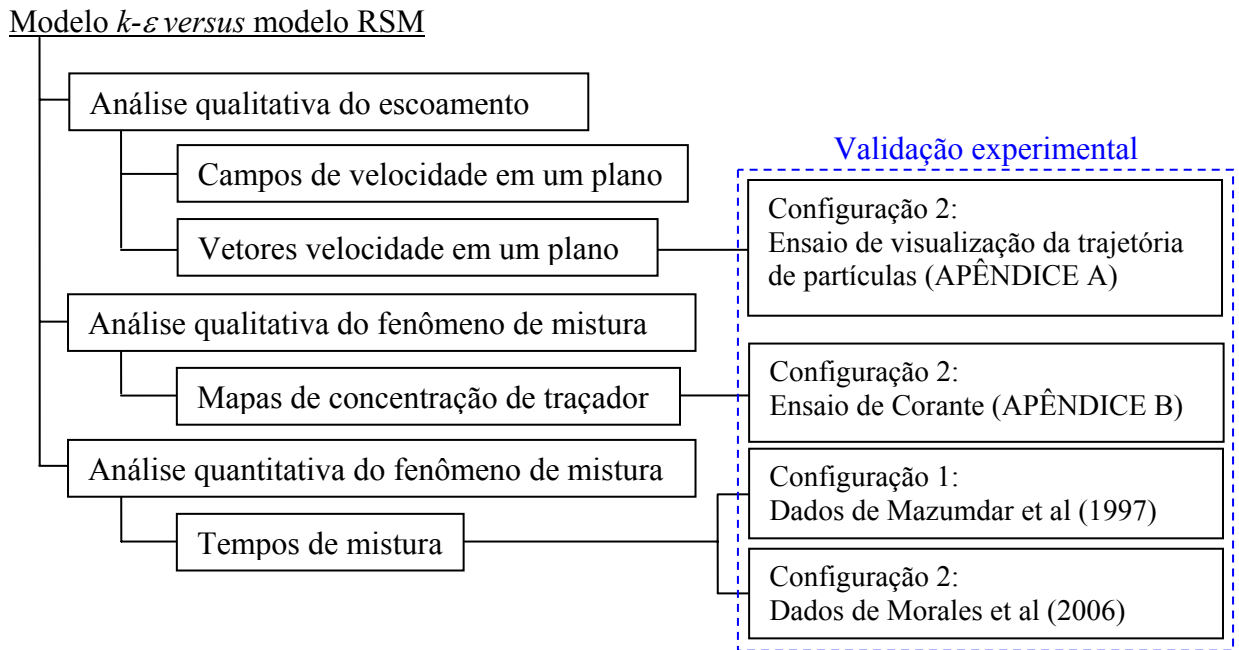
Modelo $k$-$\varepsilon$ *versus* modelo RSM

Análise qualitativa do escoamento

Campos de velocidade em um plano

Vetores velocidade em um plano

Análise qualitativa do fenômeno de mistura

Mapas de concentração de traçador

Análise quantitativa do fenômeno de mistura

Tempos de mistura

Validação experimental

Configuração 2:
Ensaio de visualização da trajetória de partículas (APÊNDICE A)

Configuração 2:
Ensaio de Corante (APÊNDICE B)

Configuração 1:
Dados de Mazumdar et al (1997)

Configuração 2:
Dados de Morales et al (2006)